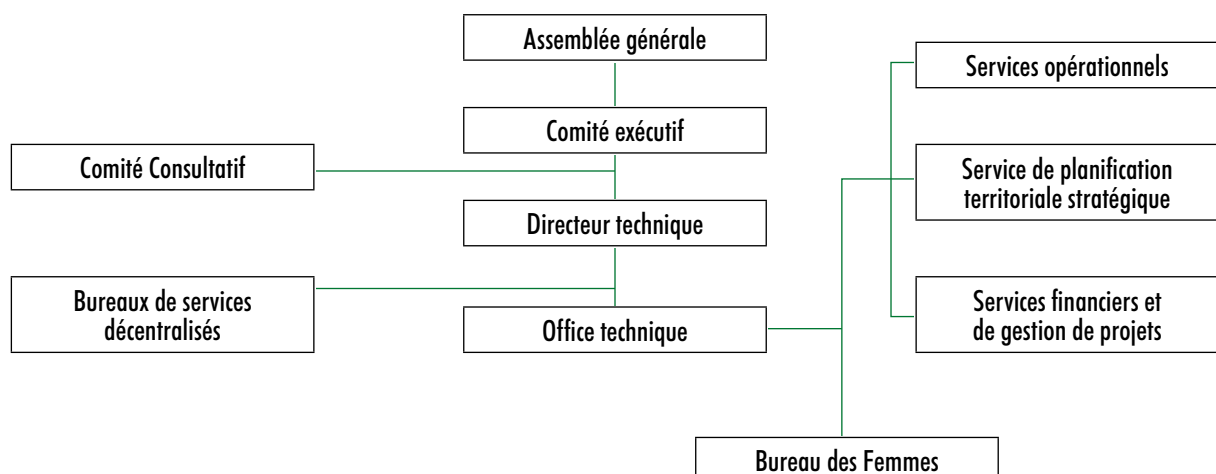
Assemblée générale

Comité exécutif

Comité Consultatif

Directeur technique

Bureaux de services décentralisés

Office technique

Services opérationnels

Service de planification territoriale stratégique

Services financiers et de gestion de projets

Bureau des Femmes